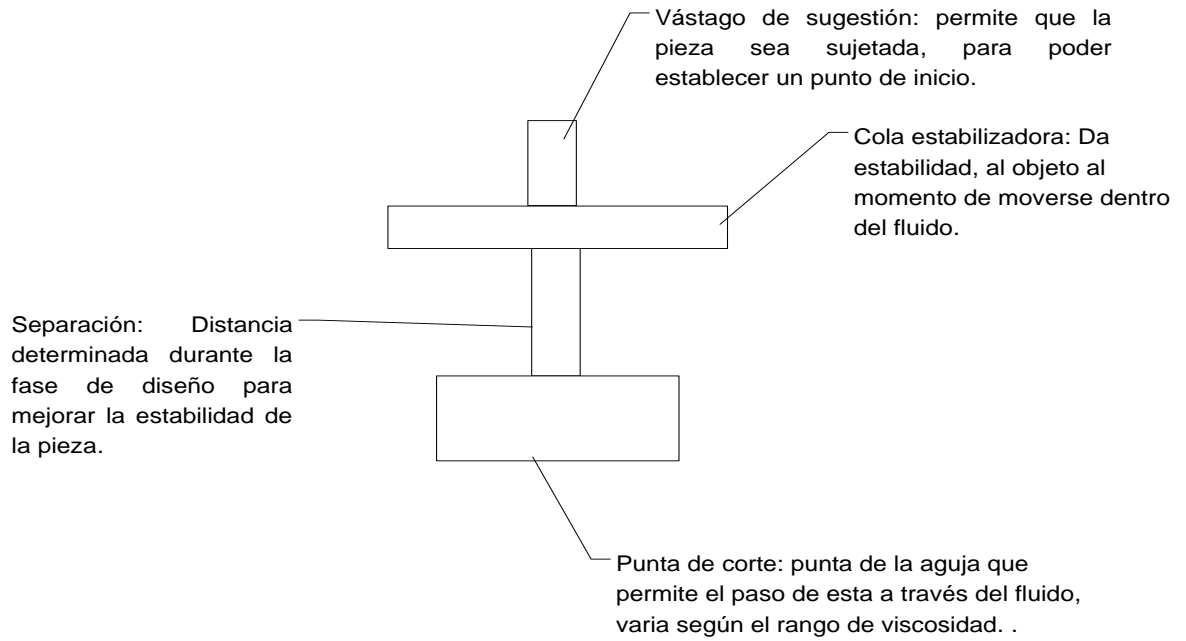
Vástago de sugestión: permite que la pieza sea sujetada, para poder establecer un punto de inicio.

Cola estabilizadora: Da estabilidad, al objeto al momento de moverse dentro del fluido.

Separación: Distancia determinada durante la fase de diseño para mejorar la estabilidad de la pieza.

Punta de corte: punta de la aguja que permite el paso de esta a través del fluido, varia según el rango de viscosidad. .